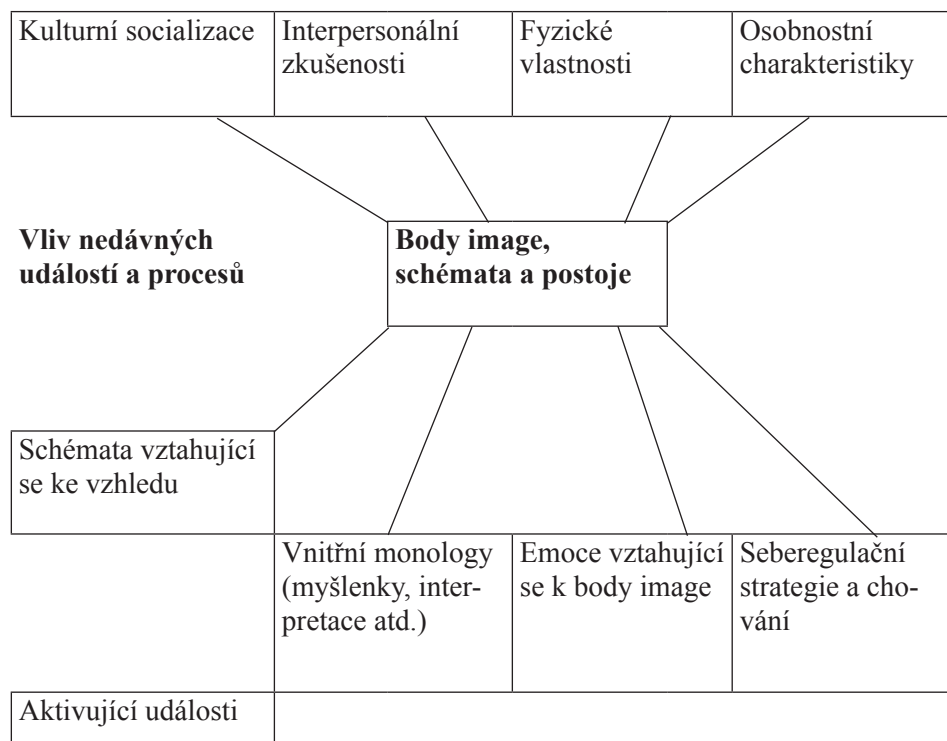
Kulturní socializace

Interpersonální zkušenosti

Fyzické vlastnosti

Osobnostní charakteristiky

**Vliv nedávných událostí a procesů**

**Body image, schémata a postoje**

Schémata vztahující se ke vzhledu

Vnitřní monology (myšlenky, interpretace atd.)

Emoce vztahující se k body image

Seberegulační strategie a chování

Aktivující události